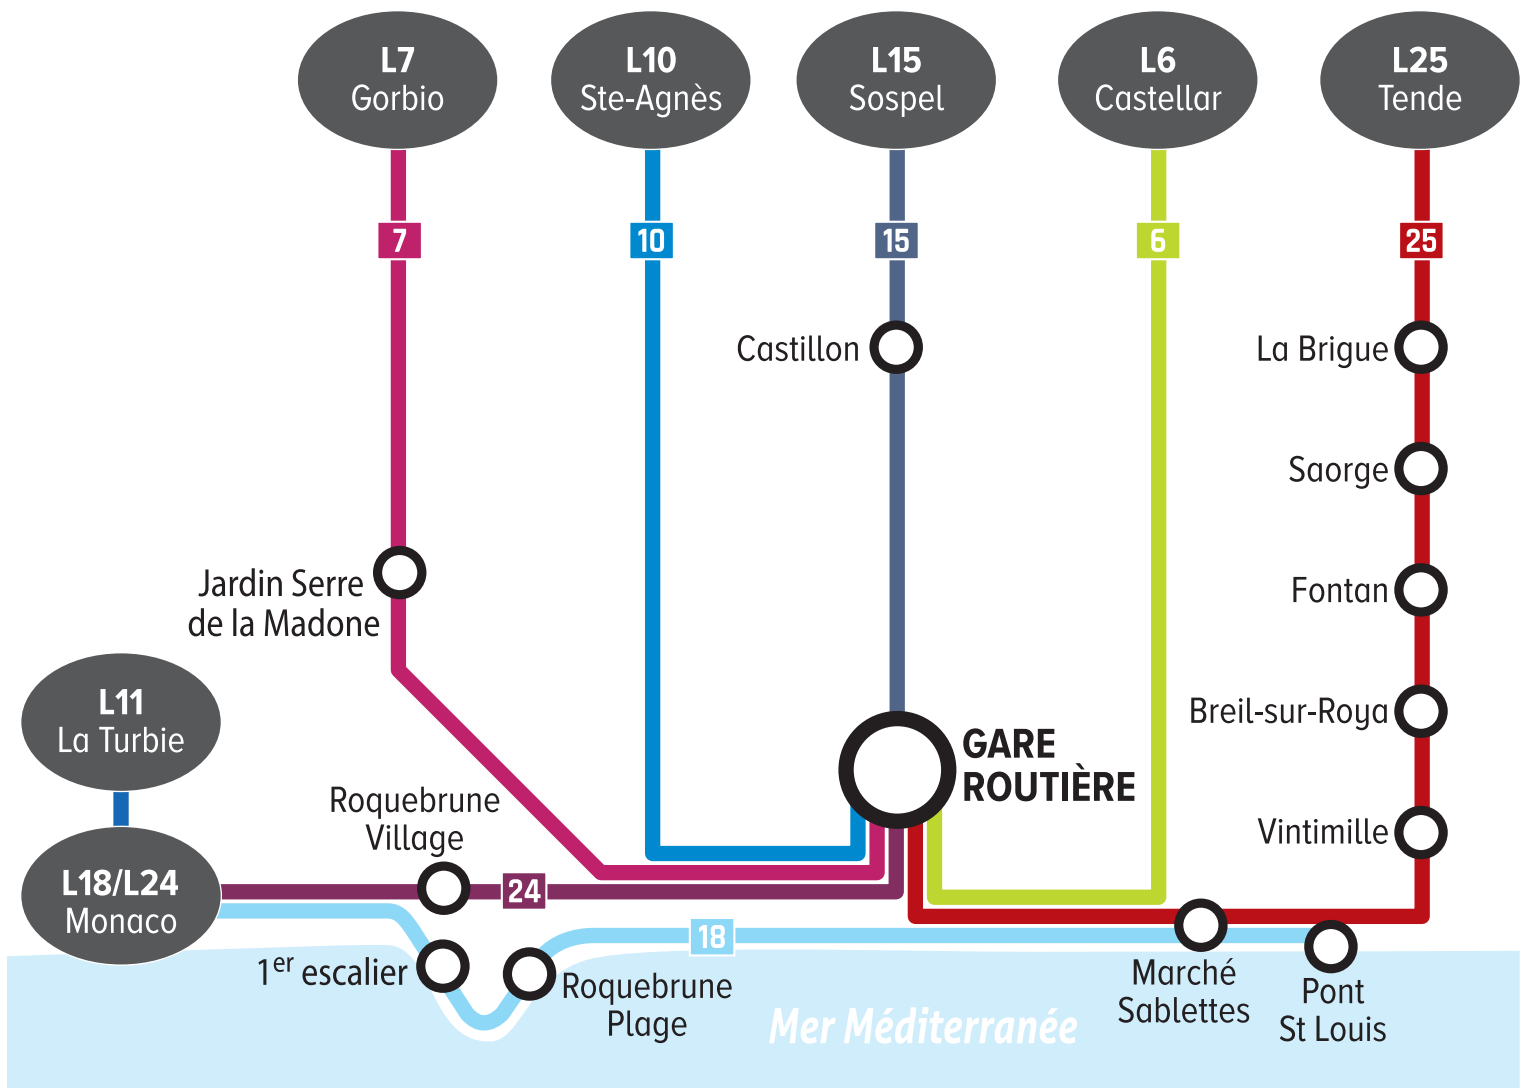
L7
Gorbio

L10
Ste-Agnès

L15
Sospel

L6
Castellar

L25
Tende

7

10

15

6

25

Castillon

La Brigue

Saorge

Fontan

Breil-sur-Roya

Vintimille

Jardin Serre de la Madone

L11
La Turbie

GARE ROUTIÈRE

Roquebrune Village

L18/L24
Monaco

24

18

$1^{er}$ escalier

Roquebrune Plage

Mer Méditerranée

Marché Sablettes

Pont St Louis